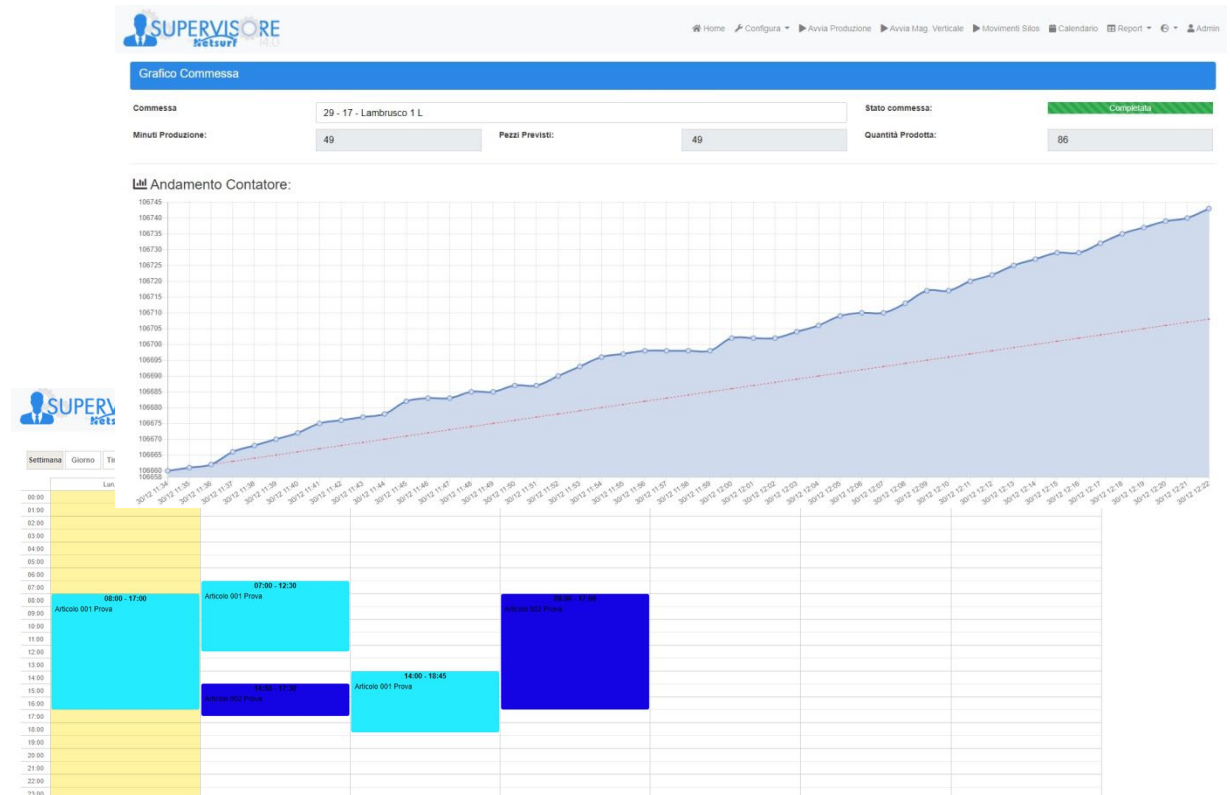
SUPERVISORE Netsurf 4.0

Home Configura ▾ Avvia Produzione Avvia Mag. Verticale Movimenti Silos Calendario Report ▾ ▾ Admin

Grafico Commessa

Commessa 29 - 17 - Lambrusco 1 L

Stato commessa: Completata

Minuti Produzione: 49

Pezzi Previsti: 49

Quantità Prodotta: 86

Andamento Contatore:

106745
106740
106735
106730
106725
106720
106715
106710
106705
106700
106695
106690
106685
106680
106675
106670
106665
106660
106658

30/12 11:34 30/12 11:35 30/12 11:36 30/12 11:37 30/12 11:38 30/12 11:39 30/12 11:40 30/12 11:41 30/12 11:42 30/12 11:43 30/12 11:44 30/12 11:45 30/12 11:46 30/12 11:47 30/12 11:48 30/12 11:49 30/12 11:50 30/12 11:51 30/12 11:53 30/12 11:54 30/12 11:55 30/12 11:56 30/12 11:57 30/12 11:58 30/12 11:59 30/12 12:00 30/12 12:01 30/12 12:02 30/12 12:03 30/12 12:04 30/12 12:05 30/12 12:06 30/12 12:07 30/12 12:08 30/12 12:09 30/12 12:10 30/12 12:11 30/12 12:12 30/12 12:13 30/12 12:15 30/12 12:16 30/12 12:17 30/12 12:18 30/12 12:19 30/12 12:20 30/12 12:21 30/12 12:22

SUPERV Nets

Settimana Giorno Ti

Lun

00:00
01:00
02:00
03:00
04:00
05:00
06:00
07:00
08:00
09:00
10:00
11:00
12:00
13:00
14:00
15:00
16:00
17:00
18:00
19:00
20:00
21:00
22:00
23:00

08:00 - 17:00
Articolo 001 Prova

07:00 - 12:30
Articolo 001 Prova

14:50 - 17:30
Articolo 002 Prova

14:00 - 18:45
Articolo 001 Prova

08:00 - 17:00
Articolo 002 Prova